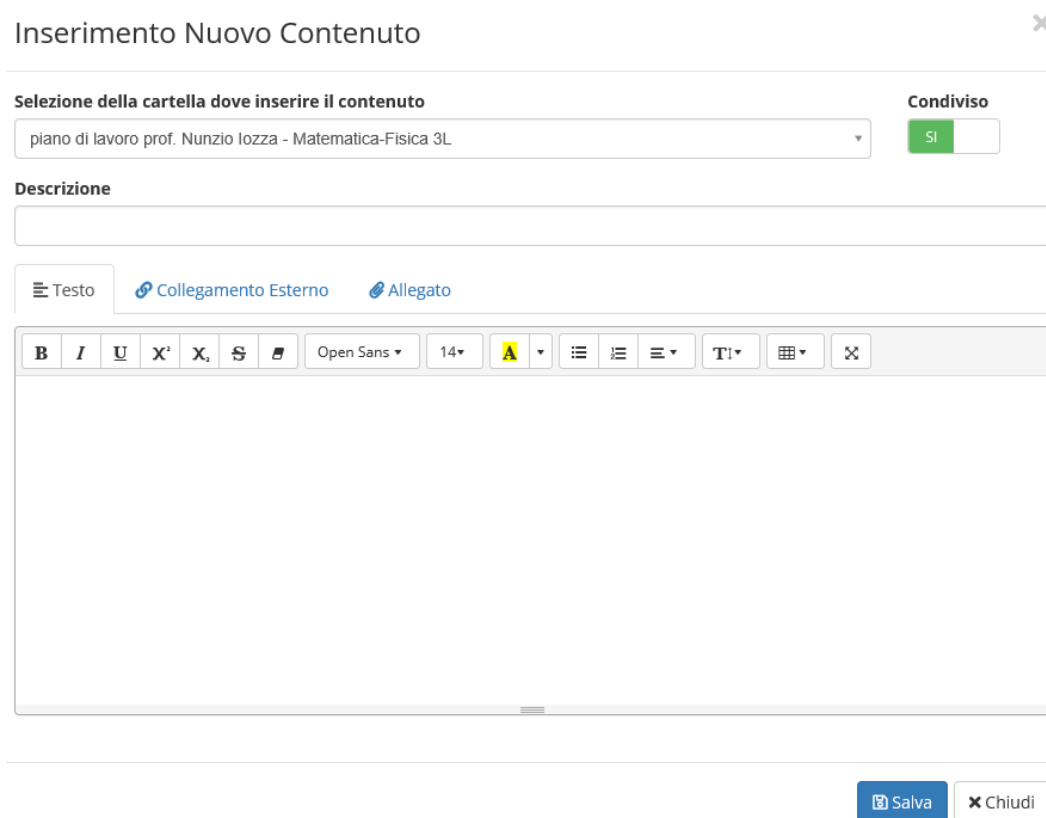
Inserimento Nuovo Contenuto

Selezione della cartella dove inserire il contenuto

piano di lavoro prof. Nunzio Iozza - Matematica-Fisica 3L

Condiviso

SI

Descrizione

Testo

Collegamento Esterno

Allegato

B I U $X^2$ $X_2$ S

Open Sans

14

A

Salva

Chiudi